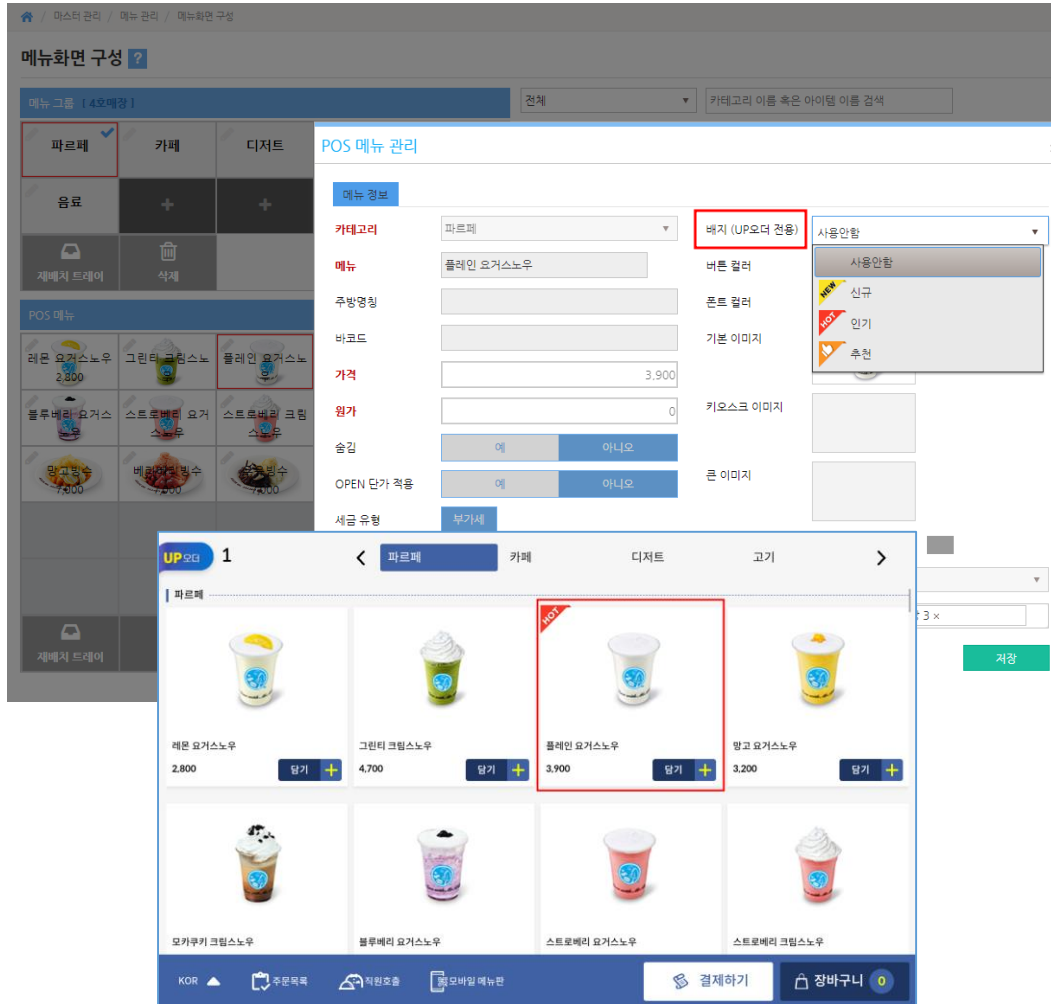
/ 마스터 관리 / 메뉴 관리 / 메뉴화면 구성

메뉴화면 구성 ?

메뉴 그룹 [ 4오매장 ]

전체

카테고리 이름 혹은 아이템 이름 검색

파르페
카페
디저트
음료
+
+
재배치 트레이
삭제

POS 메뉴

레몬 요거스노우 2,800
그린티 크림스노
플레인 요거스노
블루베리 요거스
스트로베리 요거
스트로베리 크림
망고빙수
베리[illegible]빙수
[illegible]빙수

재배치 트레이

POS 메뉴 관리

메뉴 정보

카테고리
파르페
메뉴
플레인 요거스노우
주방명칭
바코드
가격
3,900
원가
0
숨김
예
아니오
OPEN 단가 적용
예
아니오
세금 유형
부가세

배지 (UP오더 전용)
사용안함
버튼 컬러
폰트 컬러
기본 이미지
키오스크 이미지
큰 이미지

사용안함
NEW 신규
HOT 인기
추천

3 ×

저장

UP오더 1

파르페
카페
디저트
고기

파르페

레몬 요거스노우
2,800
담기 +

그린티 크림스노우
4,700
담기 +

HOT
플레인 요거스노우
3,900
담기 +

망고 요거스노우
3,200
담기 +

모카쿠키 크림스노우

블루베리 요거스노우

스트로베리 요거스노우

스트로베리 크림스노우

KOR
주문목록
직원호출
모바일 메뉴판
결제하기
장바구니 0